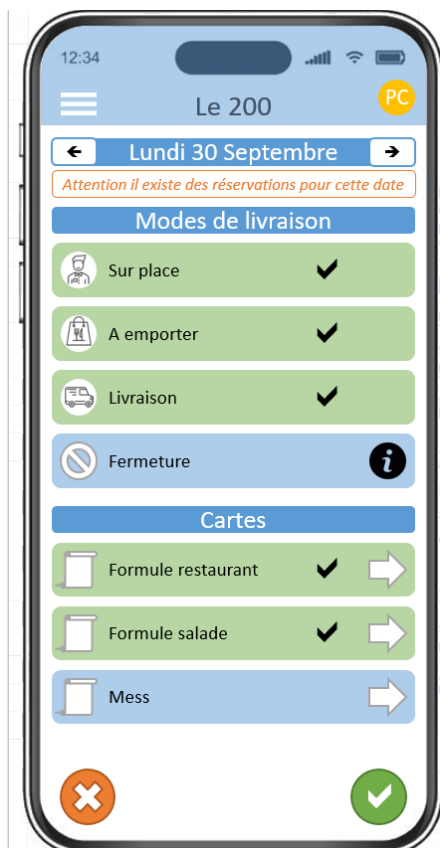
12:34

Le 200

PC

Lundi 30 Septembre

Attention il existe des réservations pour cette date

Modes de livraison

Sur place

A emporter

Livraison

Fermeture

Cartes

Formule restaurant

Formule salade

Mess